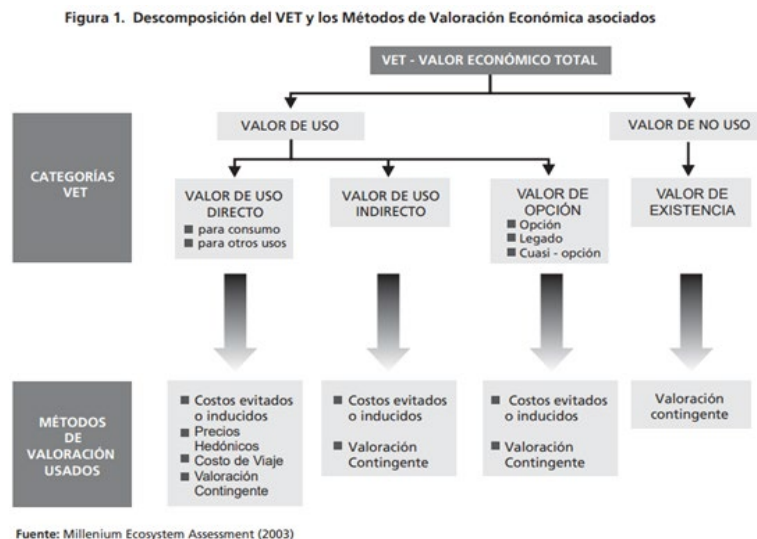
Figura 1. Descomposición del VET y los Métodos de Valoración Económica asociados

VET - VALOR ECONÓMICO TOTAL

CATEGORÍAS VET

VALOR DE USO

VALOR DE NO USO

VALOR DE USO DIRECTO
■ para consumo
■ para otros usos

VALOR DE USO INDIRECTO

VALOR DE OPCIÓN
■ Opción
■ Legado
■ Cuasi - opción

VALOR DE EXISTENCIA

MÉTODOS DE VALORACIÓN USADOS

■ Costos evitados o inducidos
■ Precios Hedónicos
■ Costo de Viaje
■ Valoración Contingente

■ Costos evitados o inducidos
■ Valoración Contingente

■ Costos evitados o inducidos
■ Valoración Contingente

Valoración contingente

Fuente: Millenium Ecosystem Assessment (2003)